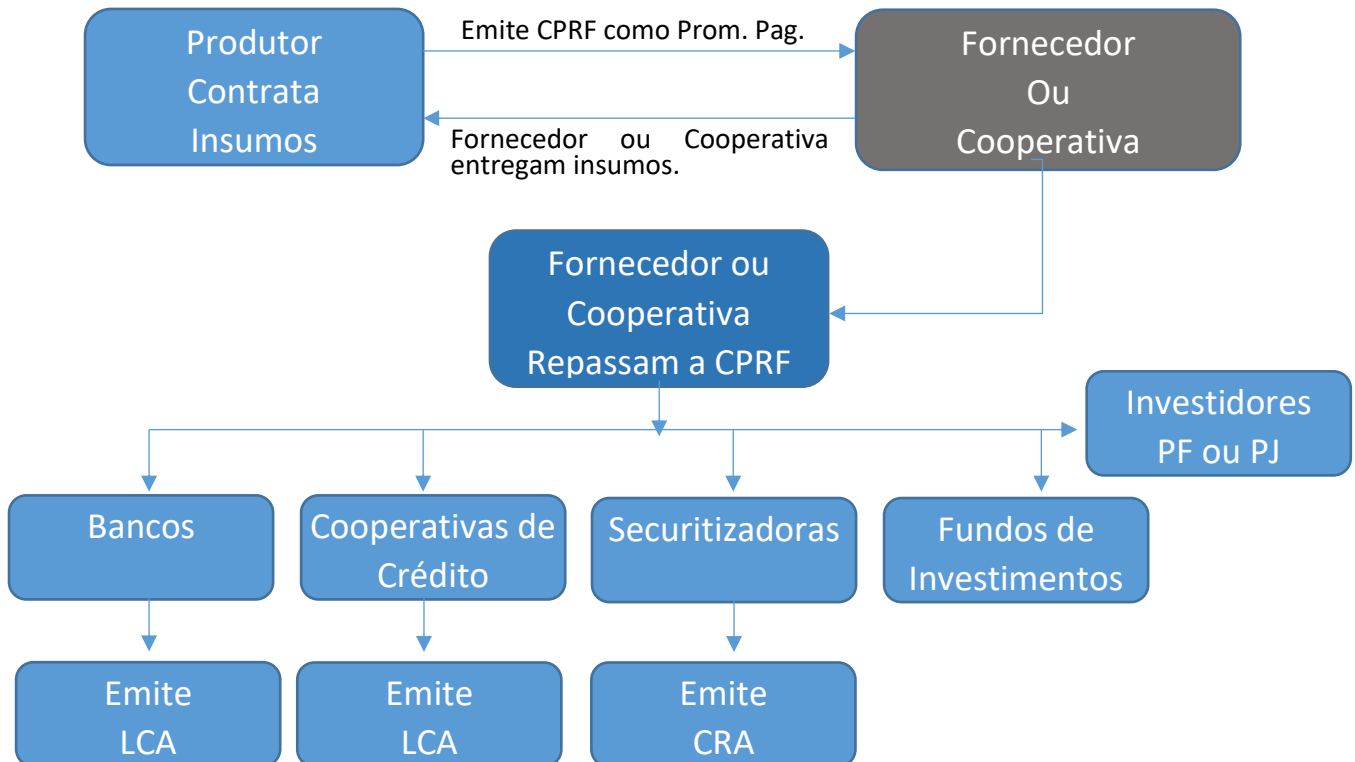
Produtor Contrata Insumos

Emite CPRF como Prom. Pag.

Fornecedor ou Cooperativa entregam insumos.

Fornecedor Ou Cooperativa

Fornecedor ou Cooperativa Repassam a CPRF

Investidores PF ou PJ

Bancos

Cooperativas de Crédito

Securitizadoras

Fundos de Investimentos

Emite LCA

Emite LCA

Emite CRA